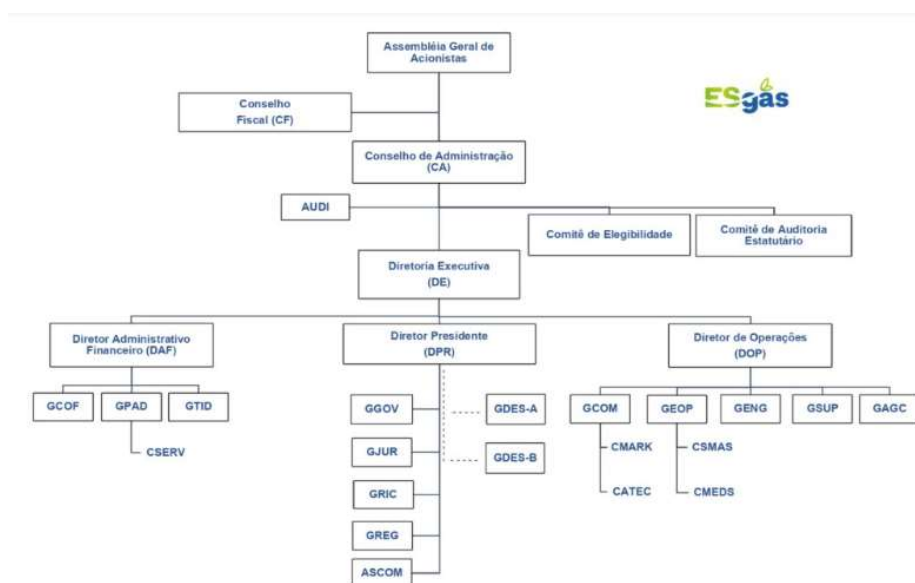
Assembléia Geral de Acionistas

ESgás

Conselho Fiscal (CF)

Conselho de Administração (CA)

AUDI

Comitê de Elegibilidade

Comitê de Auditoria Estatutário

Diretoria Executiva (DE)

Diretor Administrativo Financeiro (DAF)

Diretor Presidente (DPR)

Diretor de Operações (DOP)

GCOF

GPAD

GTID

CSERV

GGOV

GDES-A

GJUR

GDES-B

GRIC

GREG

ASCOM

GCOM

CMARK

CATEC

GEOP

CSMAS

CMEDS

GENG

GSUP

GAGC